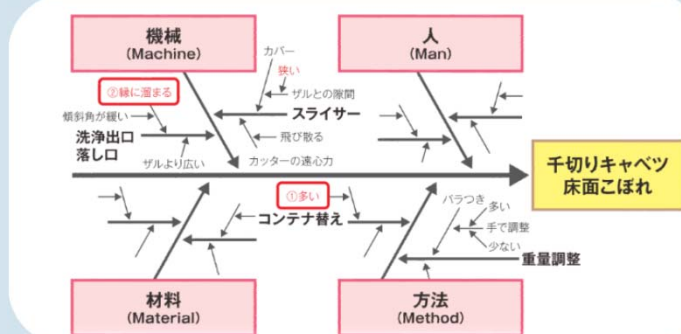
機械
(Machine)

人
(Man)

カバー
狭い
ザルとの隙間
②縁に溜まる
傾斜角が緩い
スライサー
洗浄出口
落し口
飛び散る
ザルより広い
カッターの速心力

千切りキャベツ
床面こぼれ

①多い
コンテナ替え
バラつき
多い
手で調整
少ない
重量調整

材料
(Material)

方法
(Method)